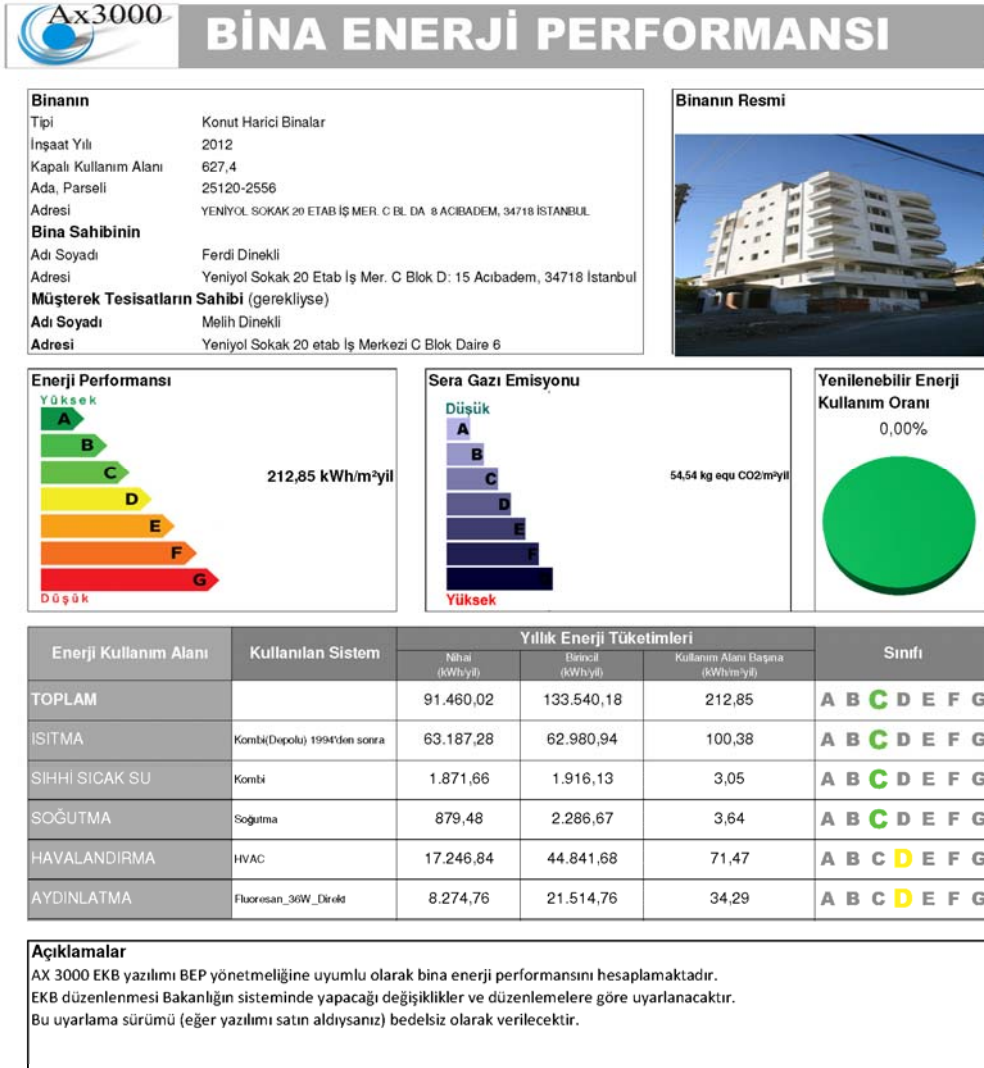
Ax3000

BİNA ENERJİ PERFORMANSI

Binanın
Tipi Konut Harici Binalar
İnşaat Yılı 2012
Kapalı Kullanım Alanı 627,4
Ada, Parseli 25120-2556
Adresi YENİYOL SOKAK 20 ETAB İŞ MER. C BL DA 8 ACIBADEM, 34718 İSTANBUL
Bina Sahibinin
Adı Soyadı Ferdi Dinekli
Adresi Yeniyol Sokak 20 Etab İş Mer. C Blok D: 15 Acıbadem, 34718 İstanbul
Müşterek Tesisatların Sahibi (gerekliyse)
Adı Soyadı Melih Dinekli
Adresi Yeniyol Sokak 20 etab İş Merkezi C Blok Daire 6

Binanın Resmi

Enerji Performansı
Yüksek
A
B
C
D
E
F
G
Düşük
212,85 kWh/m²yil

Sera Gazı Emisyonu
Düşük
A
B
C
D
E
F
G
Yüksek
54,54 kg equ CO2/m²yil

Yenilenebilir Enerji Kullanım Oranı
0,00%

| Enerji Kullanım Alanı | Kullanılan Sistem | Yıllık Enerji Tüketimleri Nihai (kWh/yil) | Birincil (kWh/yil) | Kullanım Alanı Başına (kWh/m²yil) | Sınıfı |
|---|---|---|---|---|---|
| TOPLAM | | 91.460,02 | 133.540,18 | 212,85 | A B C D E F G |
| ISITMA | Kombi(Depolu) 1994'den sonra | 63.187,28 | 62.980,94 | 100,38 | A B C D E F G |
| SIHHİ SICAK SU | Kombi | 1.871,66 | 1.916,13 | 3,05 | A B C D E F G |
| SOĞUTMA | Soğutma | 879,48 | 2.286,67 | 3,64 | A B C D E F G |
| HAVALANDIRMA | HVAC | 17.246,84 | 44.841,68 | 71,47 | A B C D E F G |
| AYDINLATMA | Fluoresan_36W_Direkt | 8.274,76 | 21.514,76 | 34,29 | A B C D E F G |

Açıklamalar
AX 3000 EKB yazılımı BEP yönetmeliğine uyumlu olarak bina enerji performansını hesaplamaktadır.
EKB düzenlenmesi Bakanlığın sisteminde yapacağı değişiklikler ve düzenlemelere göre uyarlanacaktır.
Bu uyarlama sürümü (eğer yazılımı satın aldıysanız) bedelsiz olarak verilecektir.